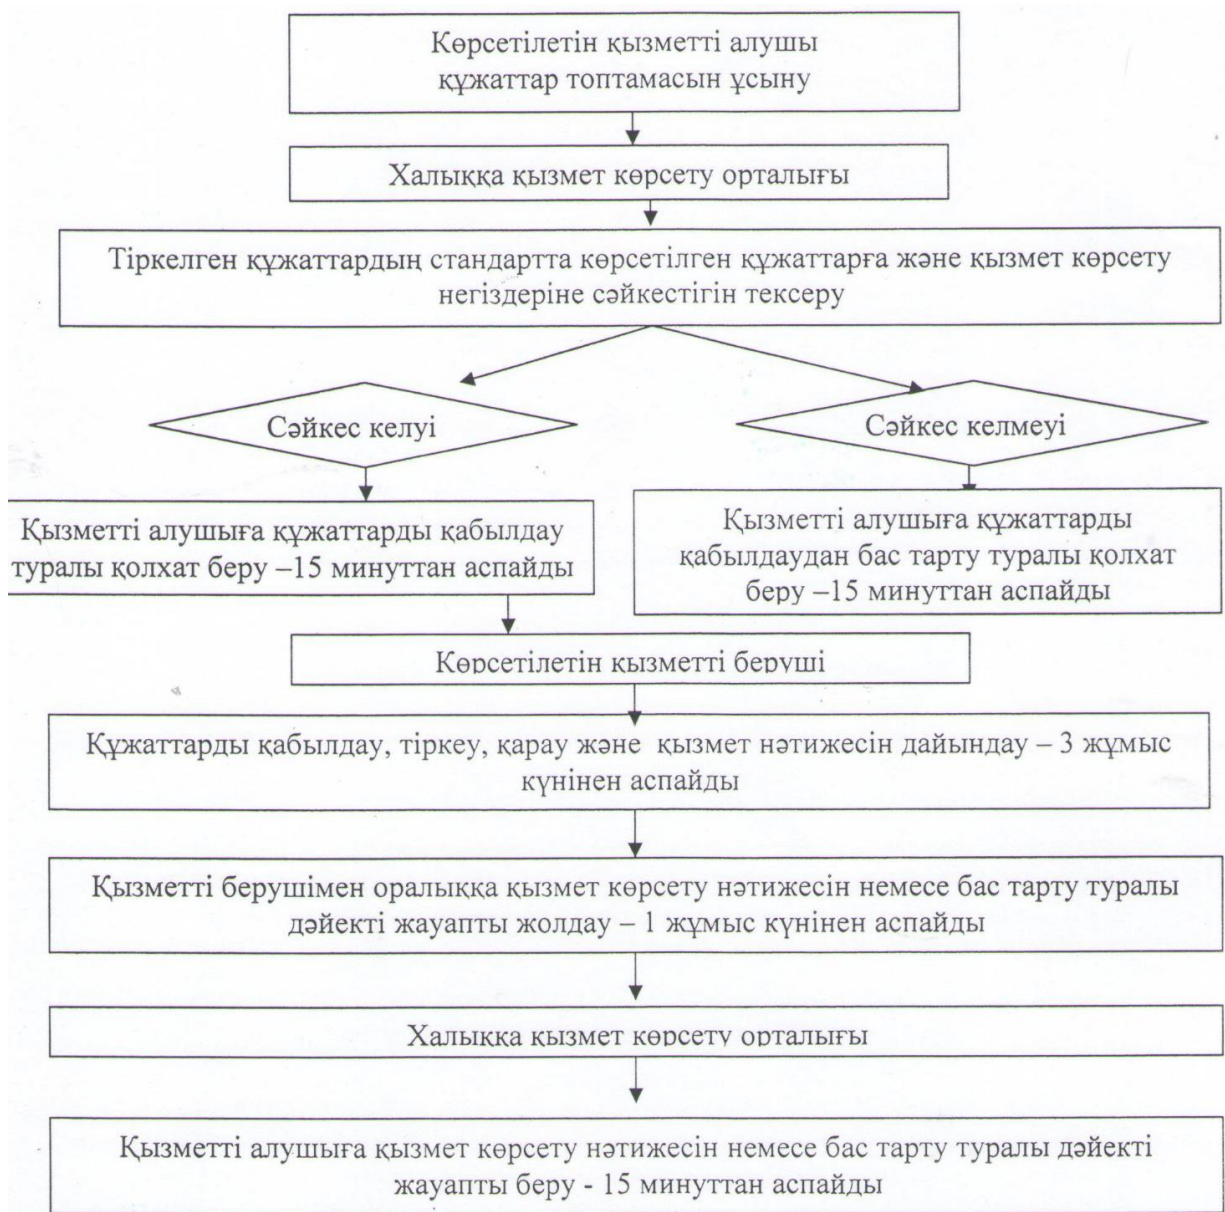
Көрсетілетін қызметті алушы құжаттар топтамасын ұсыну

Халыққа қызмет көрсету орталығы

Тіркелген құжаттардың стандартта көрсетілген құжаттарға және қызмет көрсету негіздеріне сәйкестігін тексеру

Сәйкес келуі

Сәйкес келмеуі

Қызметті алушыға құжаттарды қабылдау туралы қолхат беру –15 минуттан аспайды

Қызметті алушыға құжаттарды қабылдаудан бас тарту туралы қолхат беру –15 минуттан аспайды

Көрсетілетін қызметті беруші

Құжаттарды қабылдау, тіркеу, қарау және қызмет нәтижесін дайындау – 3 жұмыс күнінен аспайды

Қызметті берушімен оралыққа қызмет көрсету нәтижесін немесе бас тарту туралы дәйекті жауапты жолдау – 1 жұмыс күнінен аспайды

Халыққа қызмет көрсету орталығы

Қызметті алушыға қызмет көрсету нәтижесін немесе бас тарту туралы дәйекті жауапты беру - 15 минуттан аспайды